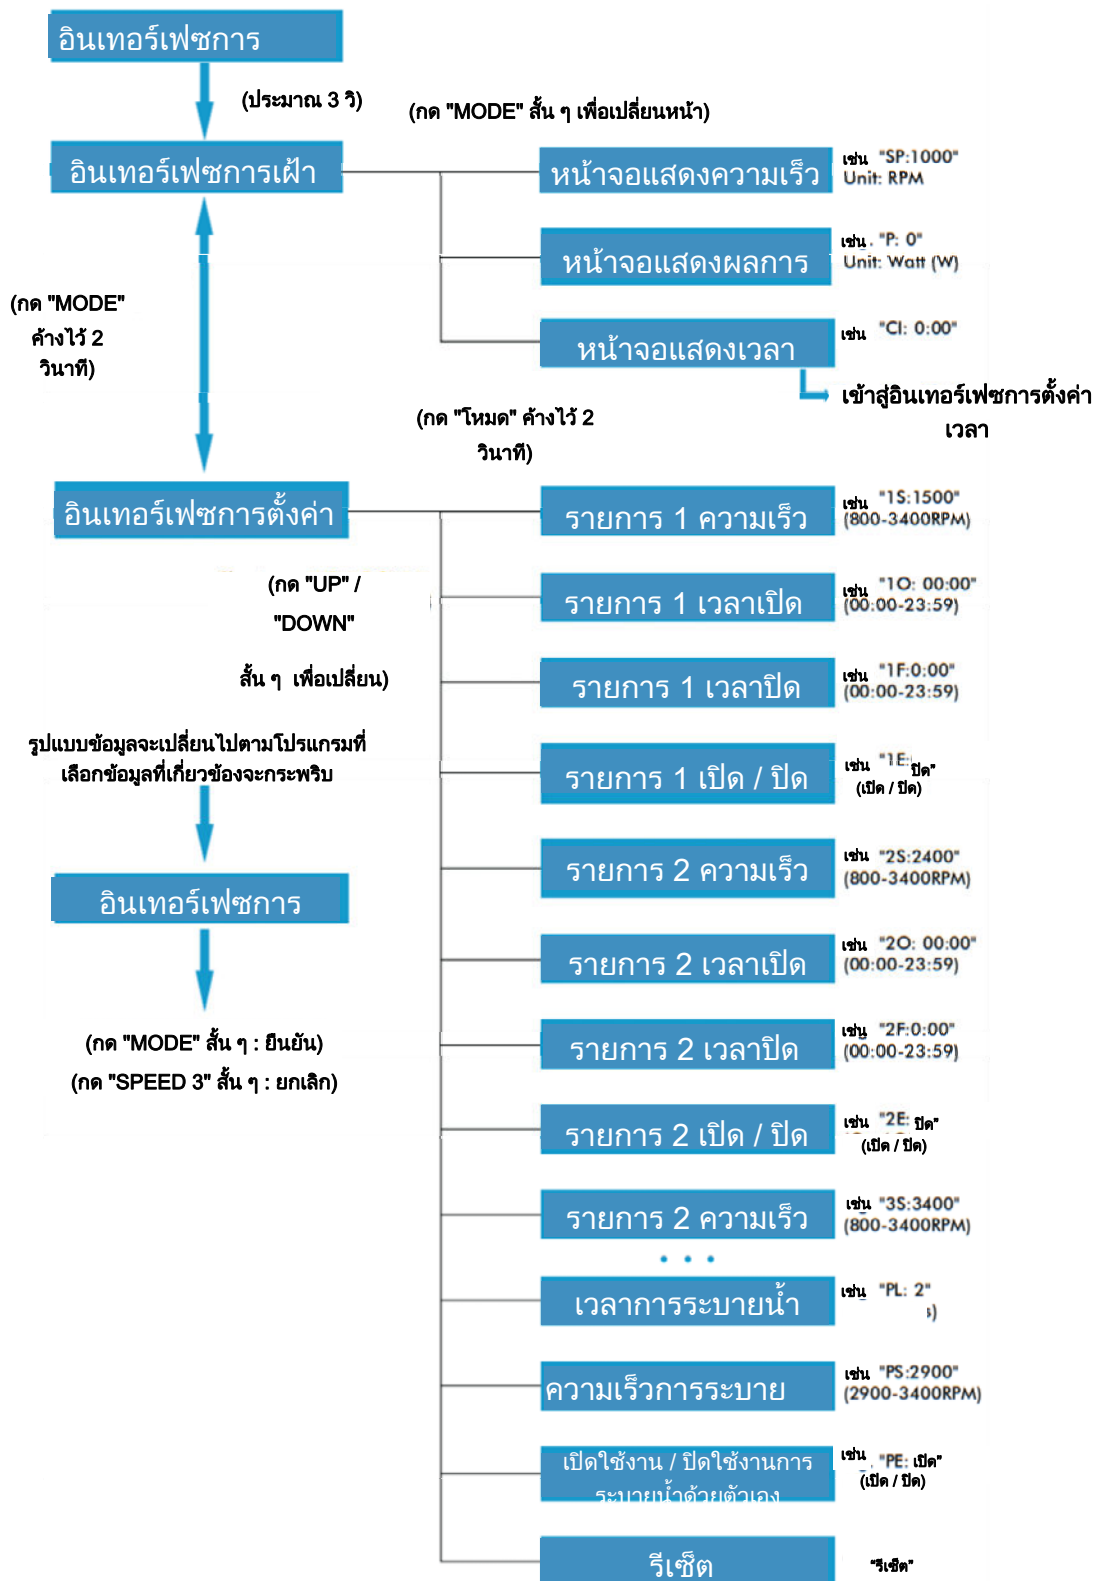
อินเทอร์เฟซการ

(ประมาณ 3 วิ)

(กด "MODE" สั้น ๆ เพื่อเปลี่ยนหน้า)

อินเทอร์เฟซการเฝ้า

หน้าจอแสดงความเร็ว

เช่น "SP:1000"
Unit: RPM

หน้าจอแสดงผลการ

เช่น "P: 0"
Unit: Watt (W)

(กด "MODE" ค้างไว้ 2 วินาที)

หน้าจอแสดงเวลา

เช่น "CI: 0:00"

เข้าสู่อินเทอร์เฟซการตั้งค่าเวลา

(กด "โหมด" ค้างไว้ 2 วินาที)

อินเทอร์เฟซการตั้งค่า

รายการ 1 ความเร็ว

เช่น "1S:1500"
(800-3400RPM)

(กด "UP" / "DOWN" สั้น ๆ เพื่อเปลี่ยน)

รายการ 1 เวลาเปิด

เช่น "1O: 00:00"
(00:00-23:59)

รายการ 1 เวลาปิด

เช่น "1F:0:00"
(00:00-23:59)

รูปแบบข้อมูลจะเปลี่ยนไปตามโปรแกรมที่เลือกข้อมูลที่เกี่ยวข้องจะกระพริบ

รายการ 1 เปิด / ปิด

เช่น "1E: ปิด"
(เปิด / ปิด)

อินเทอร์เฟซการ

รายการ 2 ความเร็ว

เช่น "2S:2400"
(800-3400RPM)

รายการ 2 เวลาเปิด

เช่น "2O: 00:00"
(00:00-23:59)

(กด "MODE" สั้น ๆ : ยืนยัน)
(กด "SPEED 3" สั้น ๆ : ยกเลิก)

รายการ 2 เวลาปิด

เช่น "2F:0:00"
(00:00-23:59)

รายการ 2 เปิด / ปิด

เช่น "2E: ปิด"
(เปิด / ปิด)

รายการ 2 ความเร็ว

เช่น "3S:3400"
(800-3400RPM)

. . .

เวลาการระบายน้ำ

เช่น "PL: 2"
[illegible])

ความเร็วการระบาย

เช่น "PS:2900"
(2900-3400RPM)

เปิดใช้งาน / ปิดใช้งานการระบายน้ำด้วยตัวเอง

เช่น "PE: เปิด"
(เปิด / ปิด)

รีเซ็ต

"รีเซ็ต"